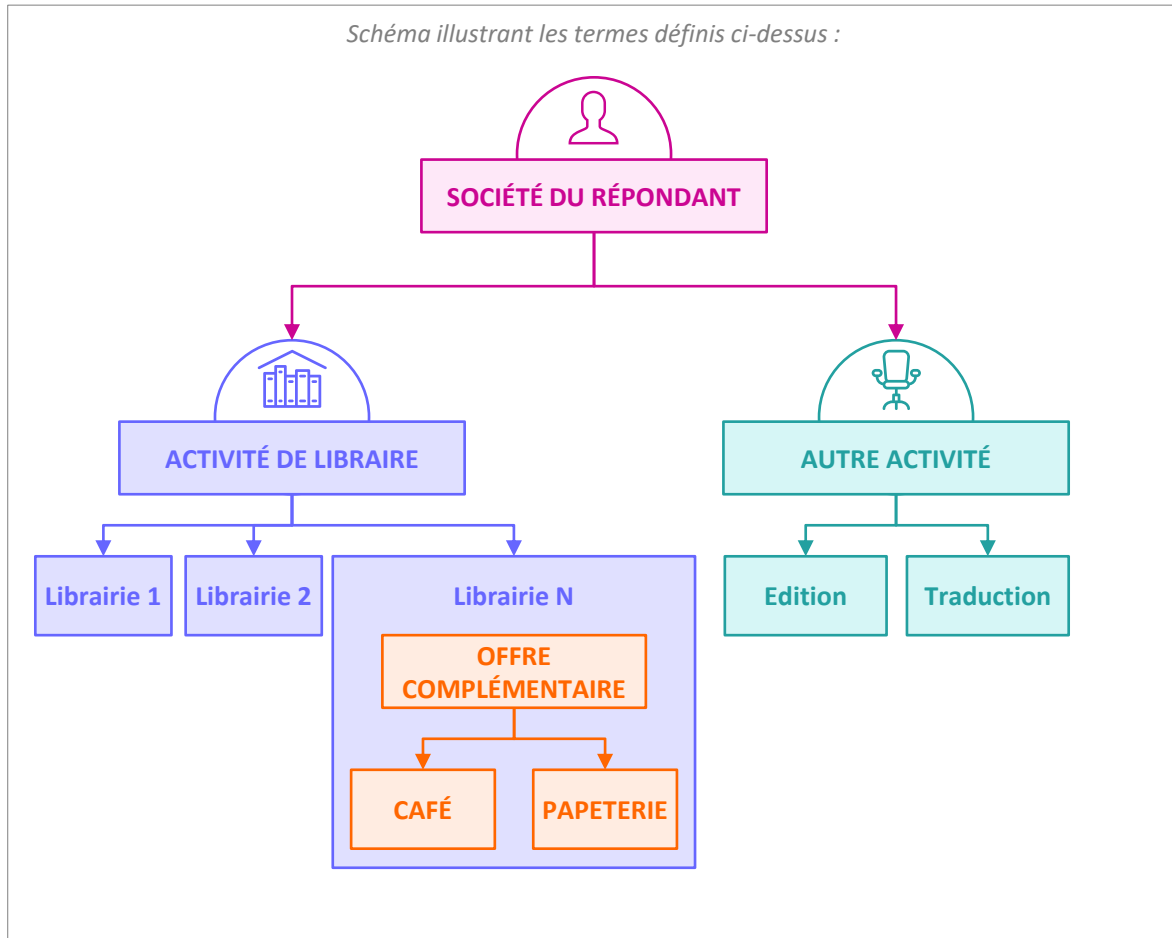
Schéma illustrant les termes définis ci-dessus :

SOCIÉTÉ DU RÉPONDANT

ACTIVITÉ DE LIBRAIRE

AUTRE ACTIVITÉ

Librairie 1

Librairie 2

Librairie N

OFFRE COMPLÉMENTAIRE

CAFÉ

PAPETERIE

Edition

Traduction